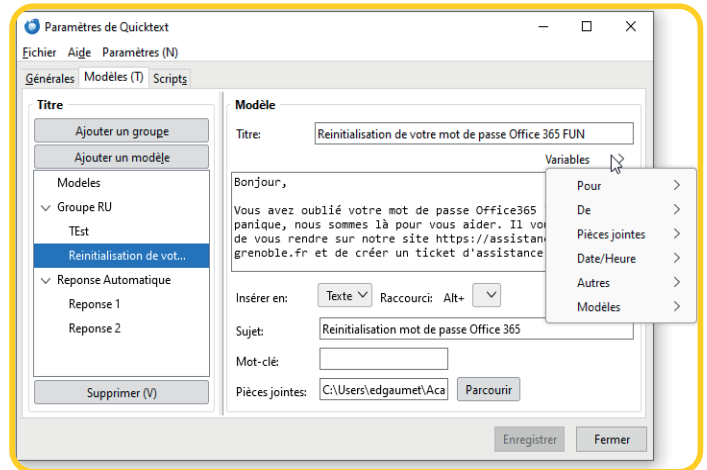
Paramètres de Quicktext

Fichier Aide Paramètres (N)

Générales Modèles (T) Scripts

Titre

Ajouter un groupe

Ajouter un modèle

Modeles
Groupe RU
TEst
Reinitialisation de vot...
Reponse Automatique
Reponse 1
Reponse 2

Supprimer (V)

Modèle

Titre: Reinitialisation de votre mot de passe Office 365 FUN

Variables

Bonjour,

Vous avez oublié votre mot de passe Office365 panique, nous sommes là pour vous aider. Il vo de vous rendre sur notre site https://assistan grenoble.fr et de créer un ticket d'assistance

Pour
De
Pièces jointes
Date/Heure
Autres
Modèles

Insérer en: Texte Raccourci: Alt+

Sujet: Reinitialisation mot de passe Office 365

Mot-clé:

Pièces jointes: C:\Users\edgaumet\Aca Parcourir

Enregistrer Fermer